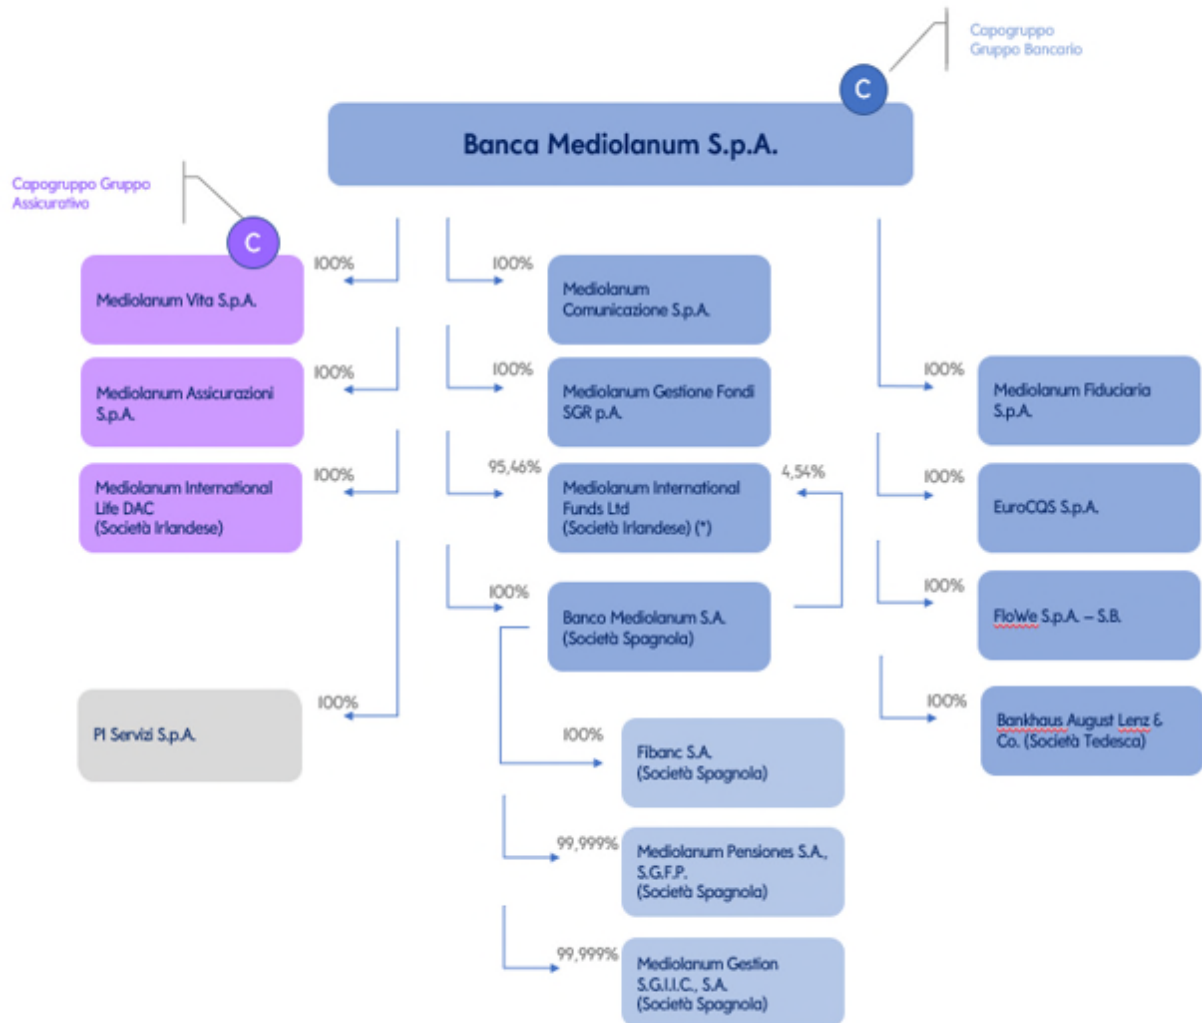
Capogruppo
Gruppo Bancario

C

Banca Mediolanum S.p.A.

Capogruppo Gruppo
Assicurativo

C

100%
Mediolanum Vita S.p.A.

100%
Mediolanum Assicurazioni S.p.A.

100%
Mediolanum International Life DAC
(Società Irlandese)

100%
PI Servizi S.p.A.

100%
Mediolanum Comunicazione S.p.A.

100%
Mediolanum Gestione Fondi SGR p.A.

95,46%
Mediolanum International Funds Ltd
(Società Irlandese) (*)

4,54%

100%
Banco Mediolanum S.A.
(Società Spagnola)

100%
Fibanc S.A.
(Società Spagnola)

99,999%
Mediolanum Pensiones S.A., S.G.F.P.
(Società Spagnola)

99,999%
Mediolanum Gestion S.G.I.I.C., S.A.
(Società Spagnola)

100%
Mediolanum Fiduciaria S.p.A.

100%
EuroCQS S.p.A.

100%
FloWe S.p.A. – S.B.

100%
Bankhaus August Lenz & Co. (Società Tedesca)